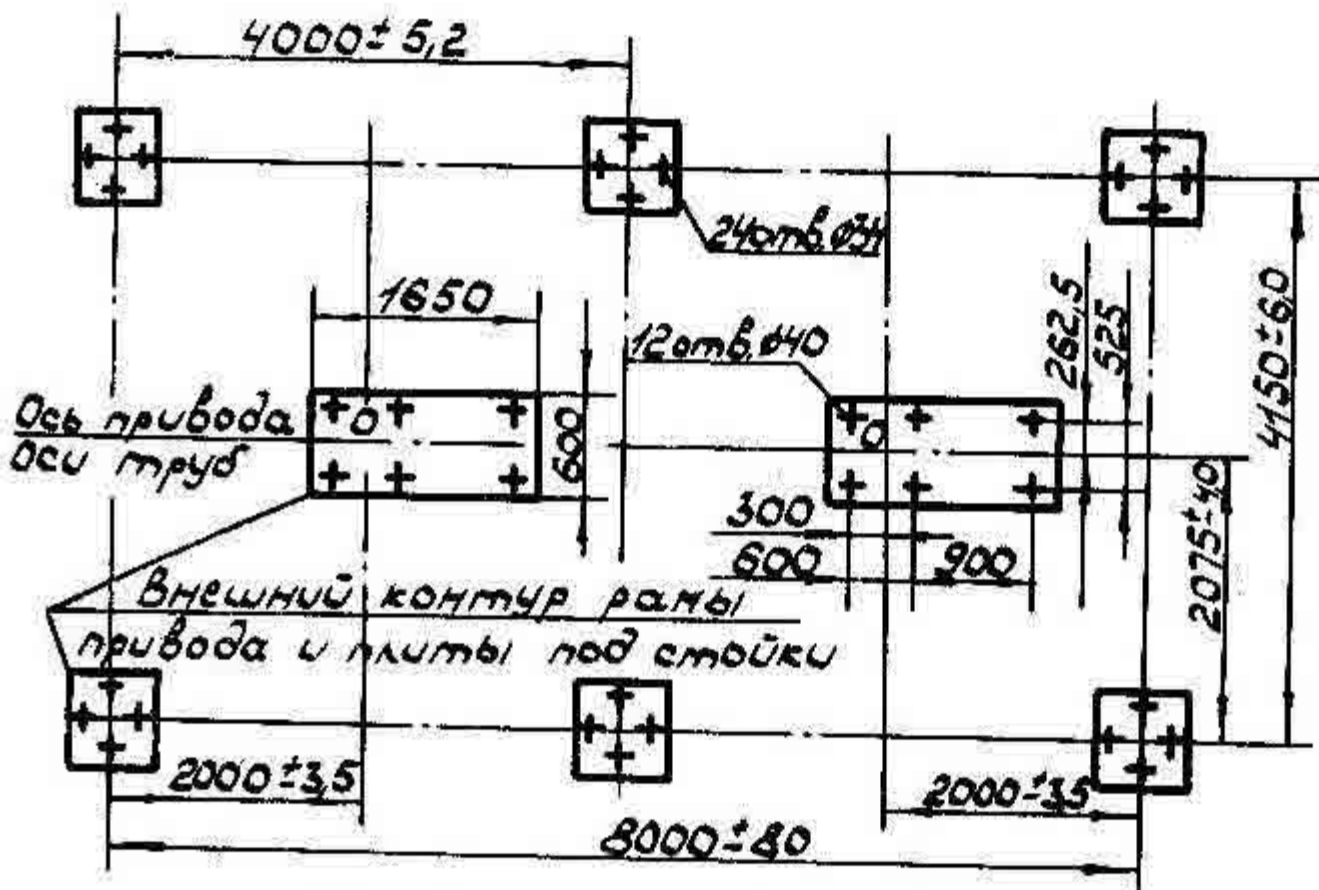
$4000\pm5{,}2$

24отв.⌀34

1650

12отв.⌀40

262,5

525

$4150\pm60$

Ось привода

Оси труб

600

300

600

900

$2075\pm40$

Внешний контур рамы привода и плиты под стойки

$2000\pm3{,}5$

$2000\pm3{,}5$

$8000\pm80$